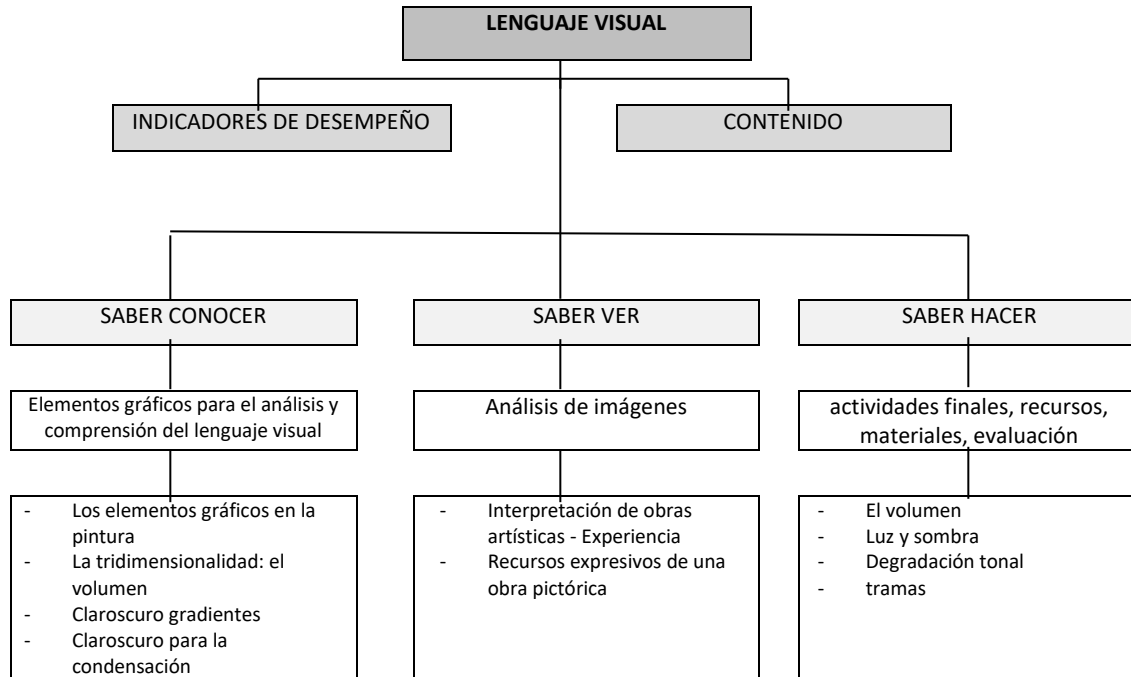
LENGUAJE VISUAL

INDICADORES DE DESEMPEÑO

CONTENIDO

SABER CONOCER

SABER VER

SABER HACER

Elementos gráficos para el análisis y comprensión del lenguaje visual

Análisis de imágenes

actividades finales, recursos, materiales, evaluación

- Los elementos gráficos en la pintura
- La tridimensionalidad: el volumen
- Claroscuro gradientes
- Claroscuro para la condensación

- Interpretación de obras artísticas - Experiencia
- Recursos expresivos de una obra pictórica

- El volumen
- Luz y sombra
- Degradación tonal
- tramas